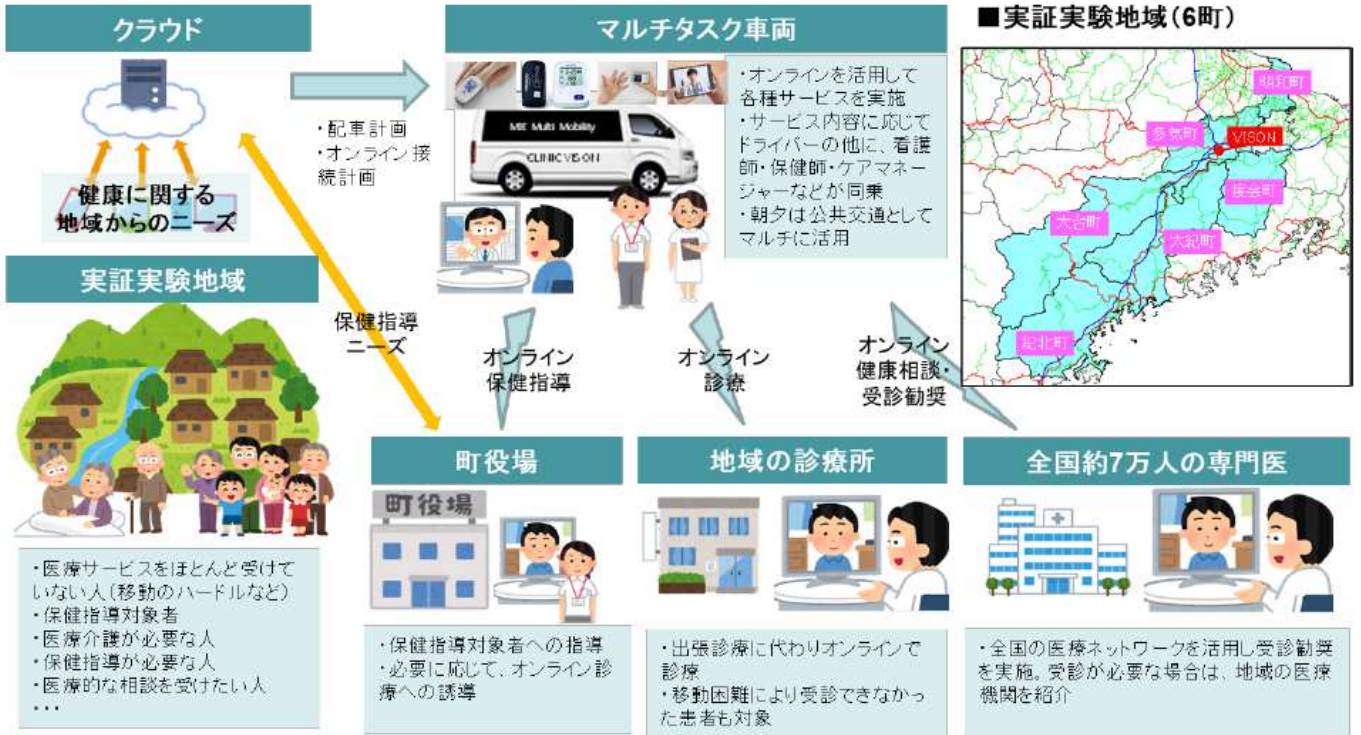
クラウド

健康に関する
地域からのニーズ

マルチタスク車両

ME Multi Mobility
CLINIC VISION

・オンラインを活用して各種サービスを実施
・サービス内容に応じてドライバーの他に、看護師・保健師・ケアマネージャーなどが同乗
・朝夕は公共交通としてマルチに活用

■実証実験地域（6町）

明和町
多気町
VISON
大台町
大紀町
紀北町
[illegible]町

・配車計画
・オンライン接続計画

実証実験地域

保健指導
ニーズ

オンライン
保健指導

オンライン
診療

オンライン
健康相談・
受診勧奨

・医療サービスをほとんど受けていない人（移動のハードルなど）
・保健指導対象者
・医療介護が必要な人
・保健指導が必要な人
・医療的な相談を受けたい人
・・・

町役場

町役場

・保健指導対象者への指導
・必要に応じて、オンライン診療への誘導

地域の診療所

・出張診療に代わりオンラインで診療
・移動困難により受診できなかった患者も対象

全国約7万人の専門医

・全国の医療ネットワークを活用し受診勧奨を実施。受診が必要な場合は、地域の医療機関を紹介